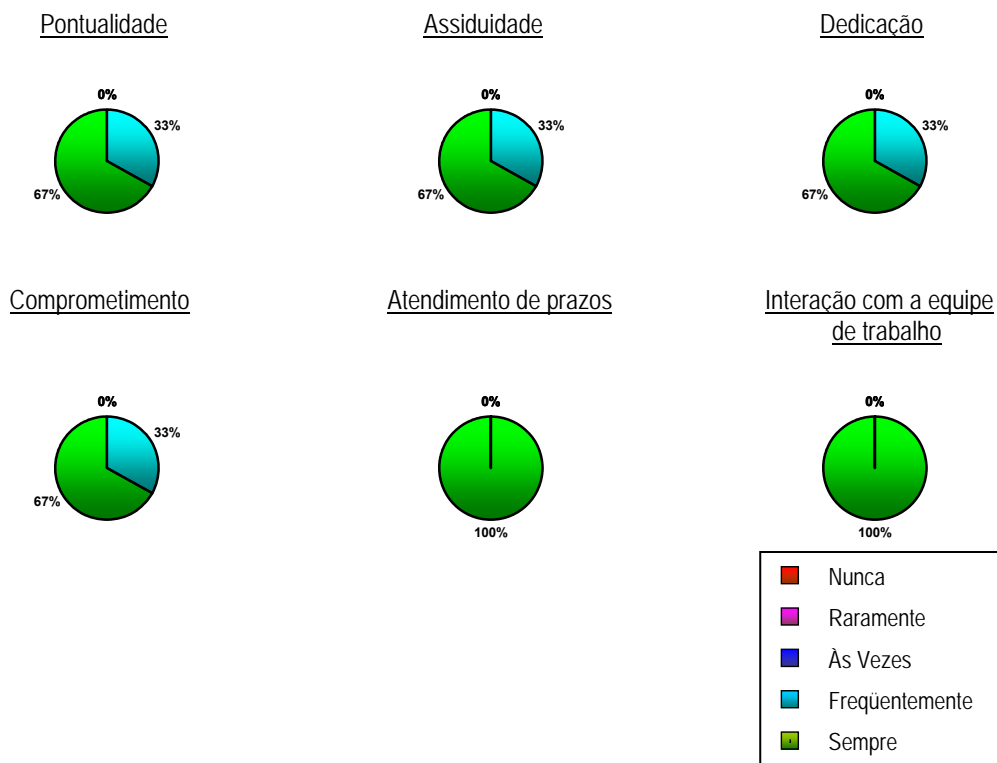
Pontualidade

0%
33%
67%

Assiduidade

0%
33%
67%

Dedicação

0%
33%
67%

Comprometimento

0%
33%
67%

Atendimento de prazos

0%
100%

Interação com a equipe de trabalho

0%
100%

Nunca
Raramente
Às Vezes
Freqüentemente
Sempre